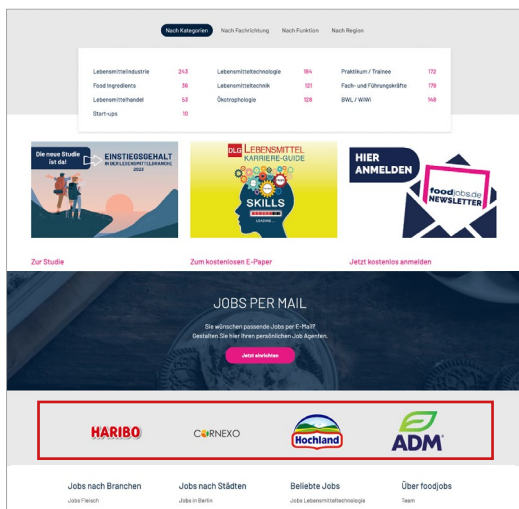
Nach Kategorien Nach Fachrichtung Nach Funktion Nach Region

| | | | | | |
|---|---|---|---|---|---|
| Lebensmittelindustrie | 243 | Lebensmitteltechnologie | 184 | Praktikum / Trainee | 172 |
| Food Ingredients | 36 | Lebensmitteltechnik | 121 | Fach- und Führungskräfte | 179 |
| Lebensmittelhandel | 53 | Ökotrophologie | 128 | BWL / WiWi | 148 |
| Start-ups | 10 | | | | |

Die neue Studie ist da! EINSTIEGSGEHALT IN DER LEBENSMITTELBRANCHE 2023

DLG LEBENSMITTEL KARRIERE-GUIDE SKILLS LOADING...

HIER ANMELDEN foodjobs.de NEWSLETTER

Zur Studie

Zum kostenlosen E-Paper

Jetzt kostenlos anmelden

JOBS PER MAIL

Sie wünschen passende Jobs per E-Mail? Gestalten Sie hier Ihren persönlichen Job Agenten.

Jetzt einrichten

HARIBO CORNEXO Hochland ADM

Jobs nach Branchen
Jobs Fleisch

Jobs nach Städten
Jobs in Berlin

Beliebte Jobs
Jobs Lebensmitteltechnologie

Über foodjobs
Team